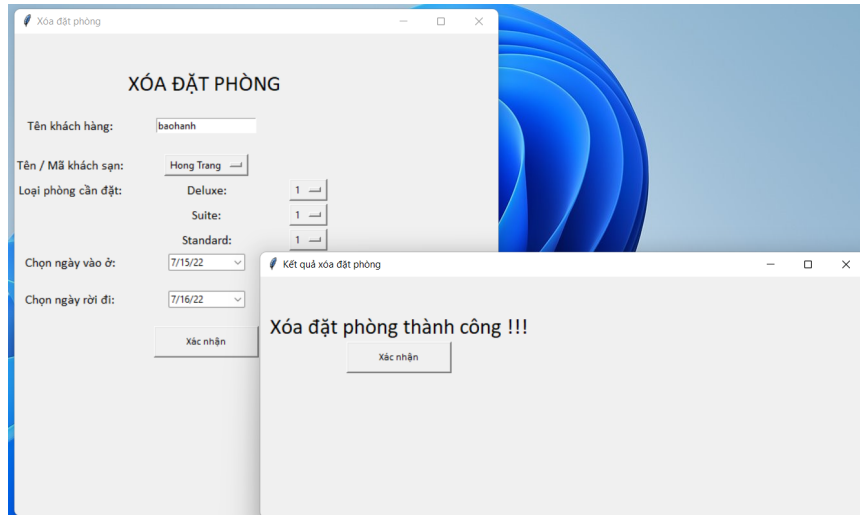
Xóa đặt phòng

XÓA ĐẶT PHÒNG

Tên khách hàng: baohanh

Tên / Mã khách sạn: Hong Trang

Loại phòng cần đặt: Deluxe: 1

Suite: 1

Standard: 1

Chọn ngày vào ở: 7/15/22

Chọn ngày rời đi: 7/16/22

Xác nhận

Kết quả xóa đặt phòng

Xóa đặt phòng thành công !!!

Xác nhận